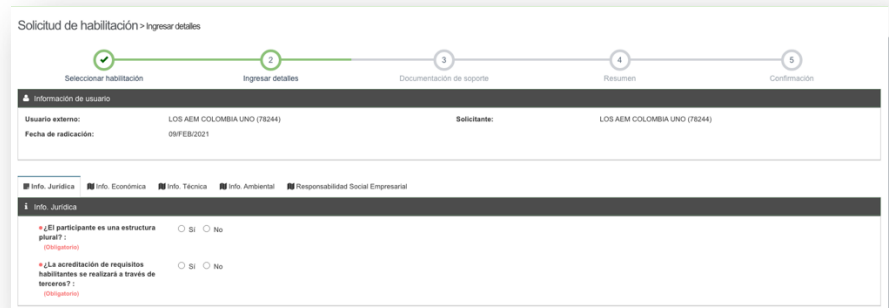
Solicitud de habilitación > Ingresar detalles

Seleccionar habilitación
2
Ingresar detalles
3
Documentación de soporte
4
Resumen
5
Confirmación

Información de usuario

Usuario externo: LOS AEM COLOMBIA UNO (78244)
Solicitante: LOS AEM COLOMBIA UNO (78244)
Fecha de radicación: 09/FEB/2021

Info. Jurídica
Info. Económica
Info. Técnica
Info. Ambiental
Responsabilidad Social Empresarial

Info. Jurídica

¿El participante es una estructura plural? :
(Obligatorio)
Si No

¿La acreditación de requisitos habilitantes se realizará a través de terceros? :
(Obligatorio)
Si No